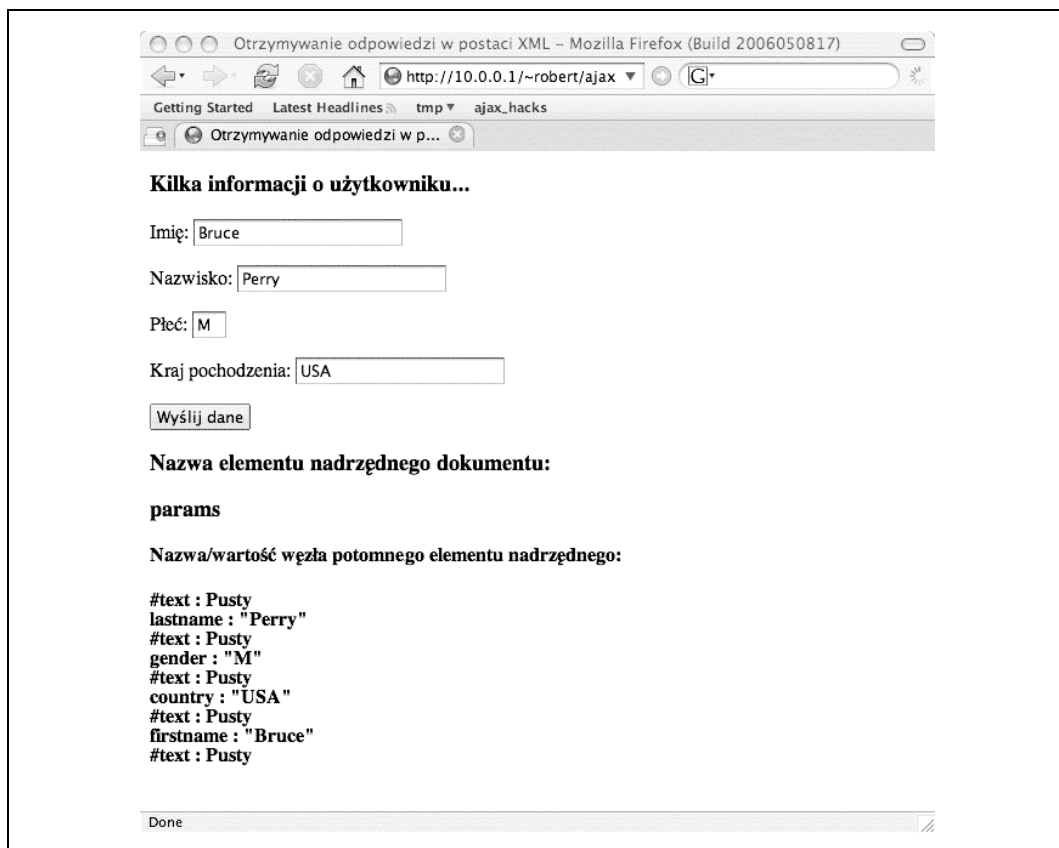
Otrzymywanie odpowiedzi w postaci XML – Mozilla Firefox (Build 2006050817)

http://10.0.0.1/~robert/ajax

Getting Started Latest Headlines tmp ajax_hacks

Otrzymywanie odpowiedzi w p...

Kilka informacji o użytkowniku...

Imię: Bruce

Nazwisko: Perry

Płeć: M

Kraj pochodzenia: USA

Wyślij dane

Nazwa elementu nadrzędnego dokumentu:

params

Nazwa/wartość węzła potomnego elementu nadrzędnego:

#text : Pusty
lastname : "Perry"
#text : Pusty
gender : "M"
#text : Pusty
country : "USA"
#text : Pusty
firstname : "Bruce"
#text : Pusty

Done